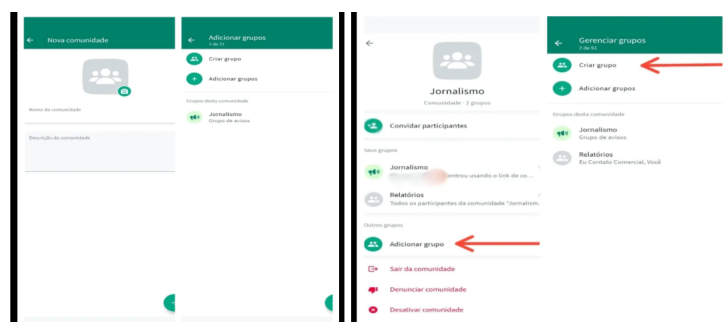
←
Nova comunidade

Nome da comunidade

Descrição da comunidade

←
Adicionar grupos
1 de 51

Criar grupo

Adicionar grupos

Grupos desta comunidade

Jornalismo
Grupo de avisos

←

Jornalismo
Comunidade · 2 grupos

Convidar participantes

Seus grupos

Jornalismo
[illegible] entrou usando o link de co...

Relatórios
Todos os participantes da comunidade "Jornalism...

Outros grupos

Adicionar grupo

Sair da comunidade

Denunciar comunidade

Desativar comunidade

←
Gerenciar grupos
2 de 51

Criar grupo

Adicionar grupos

Grupos desta comunidade

Jornalismo
Grupo de avisos

Relatórios
Eu Contato Comercial, Você